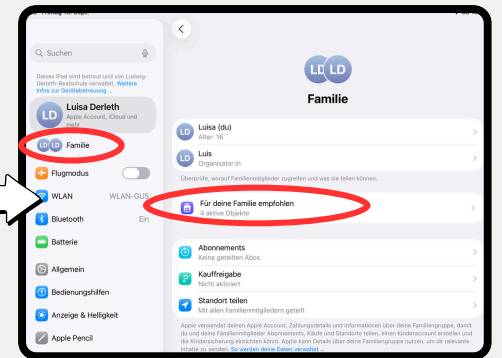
Suchen

Dieses iPad wird betreut und von Ludwig-Derleth-Realschule verwaltet. Weitere Infos zur Gerätebetreuung …

LD
Luisa Derleth
Apple Account, iCloud und mehr

LD Familie

Flugmodus

WLAN WLAN-GUS

Bluetooth Ein

Batterie

Allgemein

Bedienungshilfen

Anzeige & Helligkeit

Apple Pencil

LD LD
Familie

LD
Luisa (du)
Alter: 16

LD
Luis
Organisator:in

Überprüfe, worauf Familienmitglieder zugreifen und was sie teilen können.

Für deine Familie empfohlen
4 aktive Objekte

Abonnements
Keine geteilten Abos

Kauffreigabe
Nicht aktiviert

Standort teilen
Mit allen Familienmitgliedern geteilt

Apple verwendet deinen Apple Account, Zahlungsdetails und Informationen über deine Familiengruppe, damit du und deine Familienmitglieder Abonnements, Käufe und Standorte teilen, einen Kinderaccount erstellen und die Kindersicherung einrichten könnt. Apple kann Details über deine Familiengruppe nutzen, um dir relevante Inhalte zu senden. So werden deine Daten verwaltet …